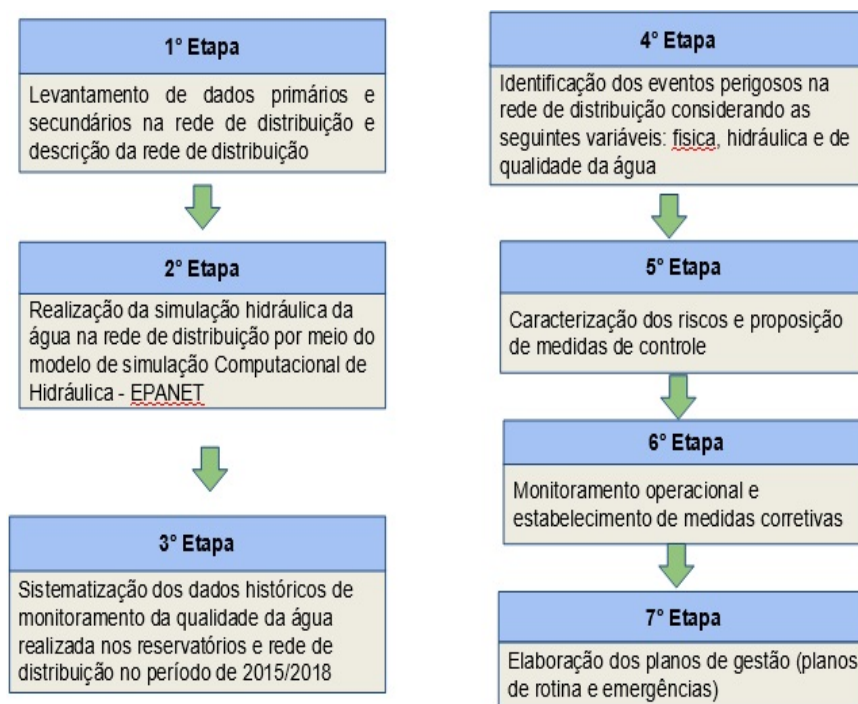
1° Etapa

Levantamento de dados primários e secundários na rede de distribuição e descrição da rede de distribuição

2° Etapa

Realização da simulação hidráulica da água na rede de distribuição por meio do modelo de simulação Computacional de Hidráulica - EPANET

3° Etapa

Sistematização dos dados históricos de monitoramento da qualidade da água realizada nos reservatórios e rede de distribuição no período de 2015/2018

4° Etapa

Identificação dos eventos perigosos na rede de distribuição considerando as seguintes variáveis: fisica, hidráulica e de qualidade da água

5° Etapa

Caracterização dos riscos e proposição de medidas de controle

6° Etapa

Monitoramento operacional e estabelecimento de medidas corretivas

7° Etapa

Elaboração dos planos de gestão (planos de rotina e emergências)